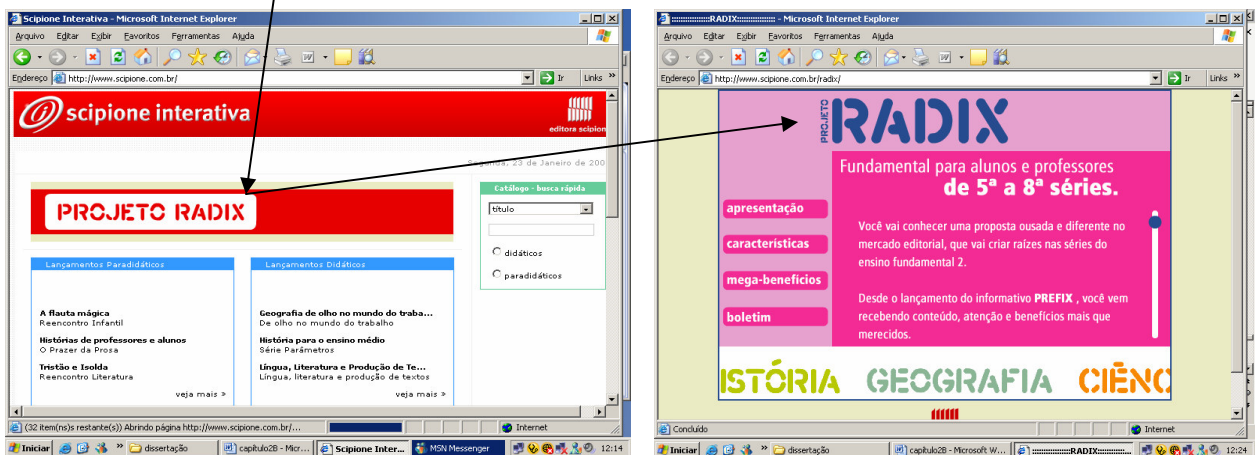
Scipione Interativa - Microsoft Internet Explorer

Arquivo Editar Exibir Favoritos Ferramentas Ajuda

Endereço http://www.scipione.com.br/ Ir Links

scipione interativa

editora scipione

Segunda, 23 de Janeiro de 200

PROJETO RADIX

Catálogo - busca rápida

título

didáticos

paradidáticos

Lançamentos Paradidáticos

A flauta mágica
Reencontro Infantil

Histórias de professores e alunos
O Prazer da Prosa

Tristão e Isolda
Reencontro Literatura

veja mais »

Lançamentos Didáticos

Geografia de olho no mundo do traba...
De olho no mundo do trabalho

História para o ensino médio
Série Parâmetros

Língua, Literatura e Produção de Te...
Língua, literatura e produção de textos

veja mais »

(32 item(ns)s restante(s)) Abrindo página http://www.scipione.com.br/...

Internet

Iniciar dissertação capitulo2B - Micr... Scipione Inter... MSN Messenger 12:14

::::::::::::::RADIX:::::::::::::: - Microsoft Internet Explorer

Arquivo Editar Exibir Favoritos Ferramentas Ajuda

Endereço http://www.scipione.com.br/radix/ Ir Links

PROJETO RADIX

Fundamental para alunos e professores de 5ª a 8ª séries.

apresentação

características

mega-benefícios

boletim

Você vai conhecer uma proposta ousada e diferente no mercado editorial, que vai criar raízes nas séries do ensino fundamental 2.

Desde o lançamento do informativo PREFIX , você vem recebendo conteúdo, atenção e benefícios mais que merecidos.

ISTÓRIA GEOGRAFIA CIÊNC

Concluído

Internet

Iniciar dissertação capitulo2B - Microsoft W... ::::::::::::::RADIX:::::::... 12:24